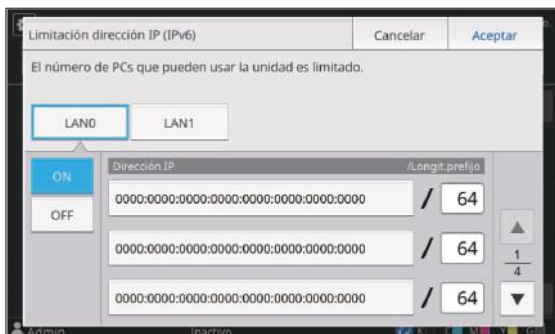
Limitación dirección IP (IPv6)
Cancelar
Aceptar

El número de PCs que pueden usar la unidad es limitado.

LAN0
LAN1

ON
OFF

Dirección IP
/Longit.prefijo

0000:0000:0000:0000:0000:0000:0000:0000 / 64
0000:0000:0000:0000:0000:0000:0000:0000 / 64
0000:0000:0000:0000:0000:0000:0000:0000 / 64

$\frac{1}{4}$

Admin
Inactivo